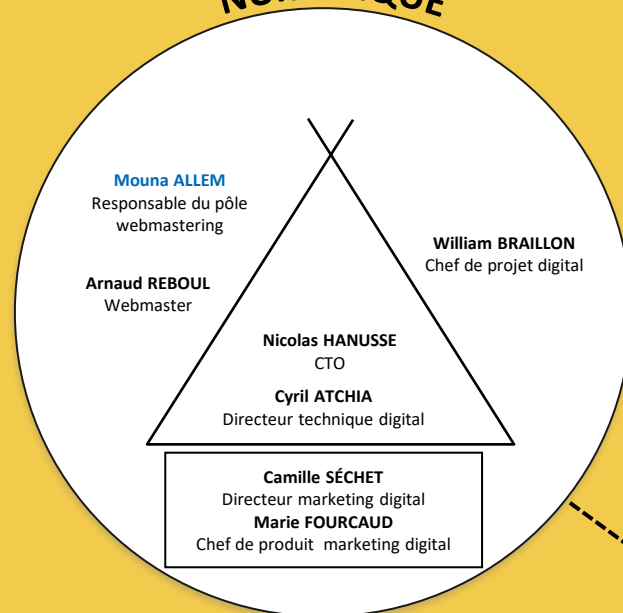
NU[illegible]QUE

Mouna ALLEM
Responsable du pôle webmastering

William BRAILLON
Chef de projet digital

Arnaud REBOUL
Webmaster

Nicolas HANUSSE
CTO

Cyril ATCHIA
Directeur technique digital

Camille SÉCHET
Directeur marketing digital
Marie FOURCAUD
Chef de produit marketing digital